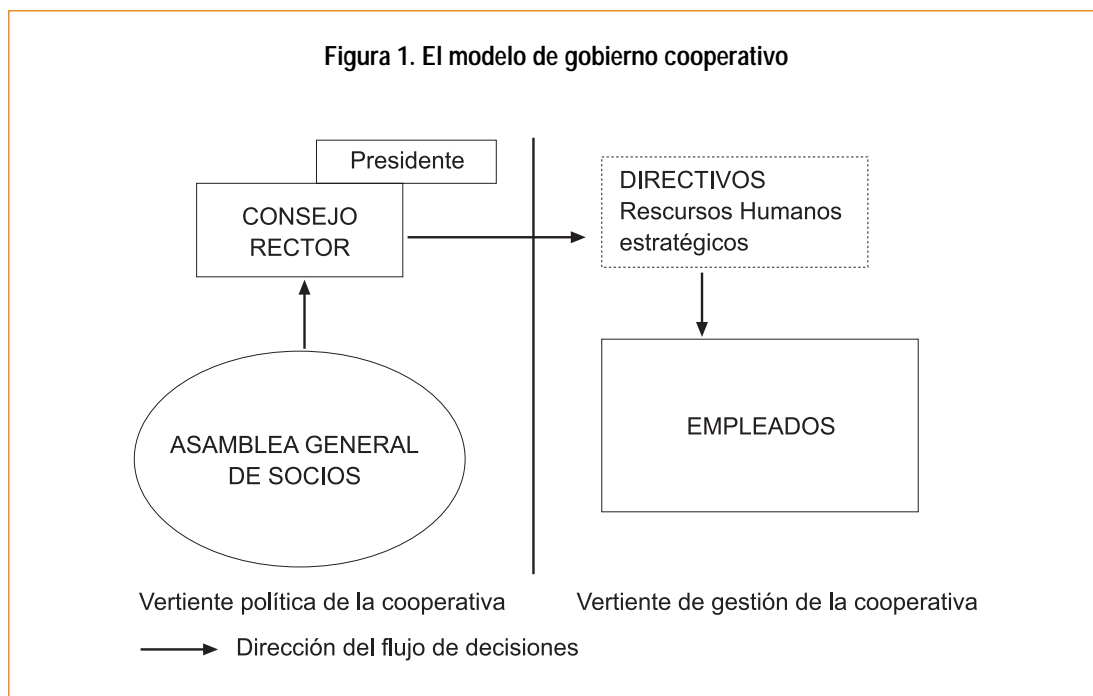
Figura 1. El modelo de gobierno cooperativo

Presidente

CONSEJO RECTOR

DIRECTIVOS Rescursos Humanos estratégicos

ASAMBLEA GENERAL DE SOCIOS

EMPLEADOS

Vertiente política de la cooperativa

Vertiente de gestión de la cooperativa

Dirección del flujo de decisiones